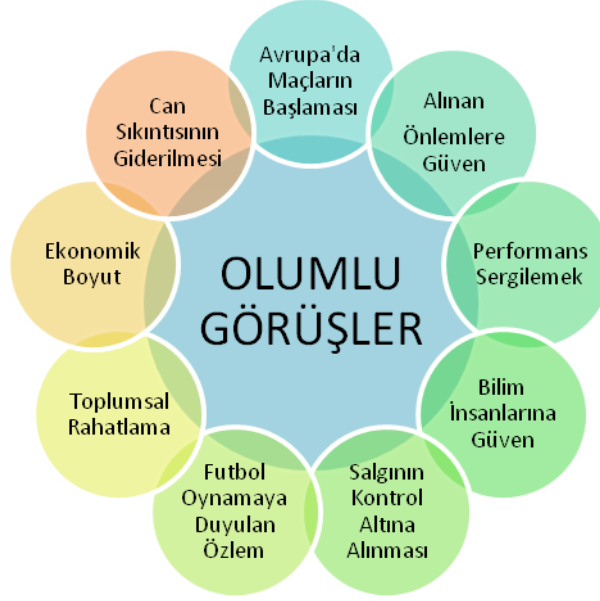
OLUMLU GÖRÜŞLER

Avrupa'da Maçların Başlaması

Alınan Önlemlere Güven

Performans Sergilemek

Bilim İnsanlarına Güven

Salgının Kontrol Altına Alınması

Futbol Oynamaya Duyulan Özlem

Toplumsal Rahatlama

Ekonomik Boyut

Can Sıkıntısının Giderilmesi